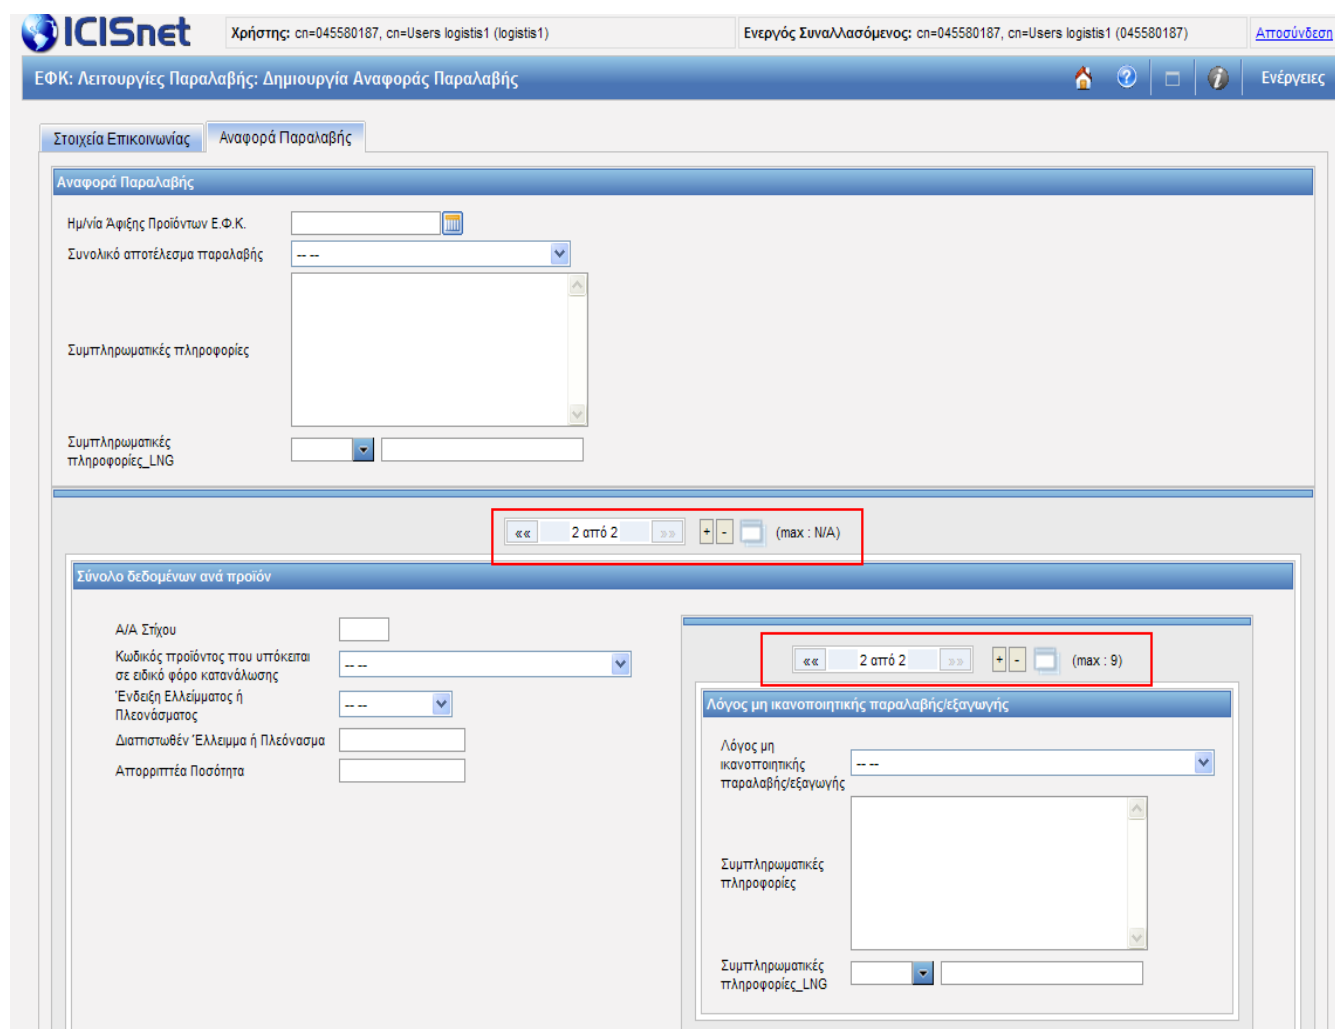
ICISnet

Χρήστης: cn=045580187, cn=Users logistis1 (logistis1)

Ενεργός Συναλλασόμενος: cn=045580187, cn=Users logistis1 (045580187)

Αποσύνδεση

ΕΦΚ: Λειτουργίες Παραλαβής: Δημιουργία Αναφοράς Παραλαβής

Ενέργειες

Στοιχεία Επικοινωνίας

Αναφορά Παραλαβής

Αναφορά Παραλαβής

Ημ/νία Άφιξης Προϊόντων Ε.Φ.Κ.

Συνολικό αποτέλεσμα παραλαβής

-- --

Συμπληρωματικές πληροφορίες

Συμπληρωματικές πληροφορίες_LNG

«« 2 από 2 »» + - (max : N/A)

Σύνολο δεδομένων ανά προϊόν

Α/Α Στίχου

Κωδικός προϊόντος που υπόκειται σε ειδικό φόρο κατανάλωσης

-- --

Ένδειξη Ελλείμματος ή Πλεονάσματος

-- --

Διαπιστωθέν Έλλειμα ή Πλεόνασμα

Απορριπτέα Ποσότητα

«« 2 από 2 »» + - (max : 9)

Λόγος μη ικανοποιητικής παραλαβής/εξαγωγής

Λόγος μη ικανοποιητικής παραλαβής/εξαγωγής

-- --

Συμπληρωματικές πληροφορίες

Συμπληρωματικές πληροφορίες_LNG